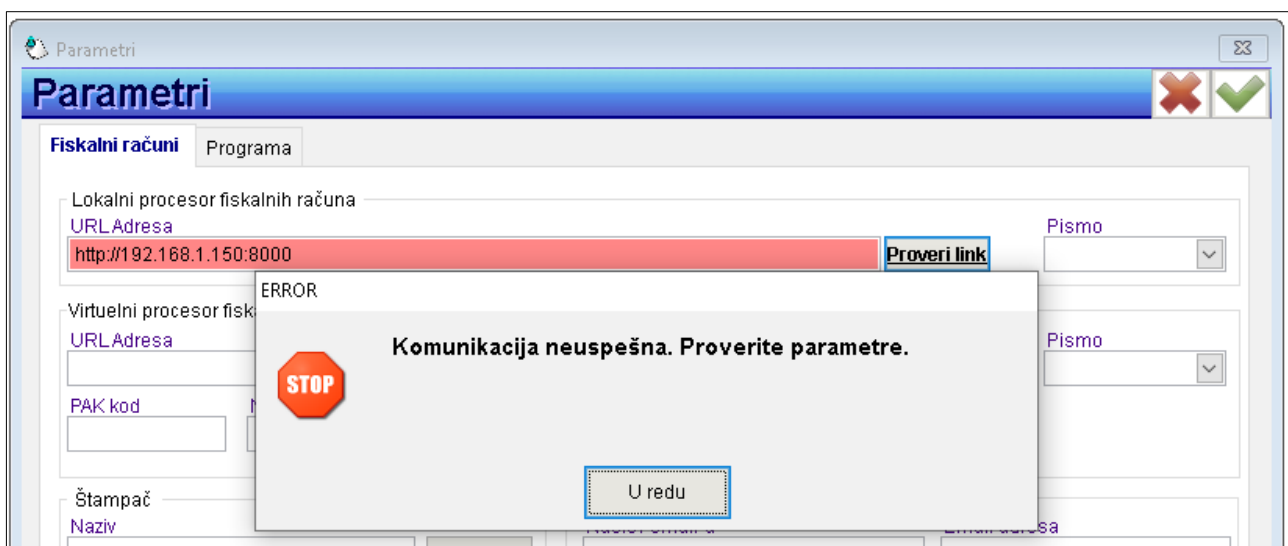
Parametri

Parametri

Fiskalni računi | Programa

Lokalni procesor fiskalnih računa

URL Adresa

http://192.168.1.150:8000

Proveri link

Pismo

Virtuelni procesor fiska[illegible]

URL Adresa

Pismo

PAK kod

N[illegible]

Štampač

Naziv

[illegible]

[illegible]a

ERROR

STOP

Komunikacija neuspešna. Proverite parametre.

U redu